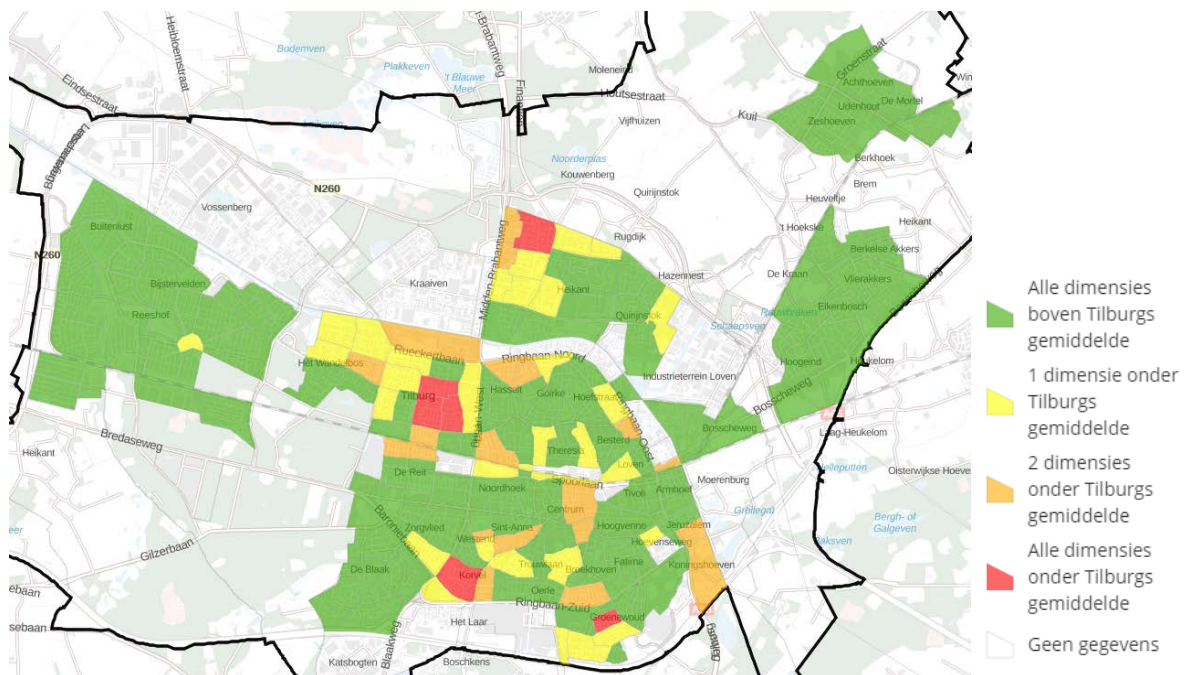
Heibloemstraat
Bodemven
Brabantweg
Moleneind
Plakkeven
't Blauwe Meer
Eindsestraat
Houtsestraat
Kuil
Groenstraat
Achthoeven
Udenhout
De Mortel
Zeshoeven
Vijfhuizen
Noorderplas
Kouwenberg
Quirijnstok
Berkhoek
Brem
Heuveltje
N260
Vossenberg
Buitenlust
Rugdijk
Heikant
't Hoeksle
Berkelse Akkers
N260
Bijstervelden
Kraaiven
Hazennest
De Kraan
Vlierakkers
Heikant
Eikenbosch
Reeshot
Quirijnstok
Midden-Brabantweg
Rueckertbaan
Ringbaan-Noord
Hoogeind
Heukelom
Het Wandelbos
Hasselt
Goirke
Hoefstraat
Industrieterrein Loven
Tilburg
Ringbaan-West
Ringbaan-Oost
Bosscheweg
Bredaseweg
Bosscheweg
Heikant
Besterd
Laag-Heukelom
Theresia
Loven
De Reit
Spoorlaan
Moerenburg
Oisterwijkse Hoeve
Noordhoek
Tivoli
Armhoef
Centrum
Zorgvlied
Sint-Anna
Hoogvenne
Jeruzalem
Baronielaan
Gilzerbaan
Wandelbos
Hoevenseweg
Bergh- of Galgeven
Trouwlaan
Fatima
Koningshoeven
De Blaak
Korvel
Broekhoven
Oerle
Ringbaan-Zuid
Groenewoud
ebaan
sebaan
Het Laar
Blaakweg
Katsbogten
Boschkens
Alle dimensies boven Tilburgs gemiddelde
1 dimensie onder Tilburgs gemiddelde
2 dimensies onder Tilburgs gemiddelde
Alle dimensies onder Tilburgs gemiddelde
Geen gegevens